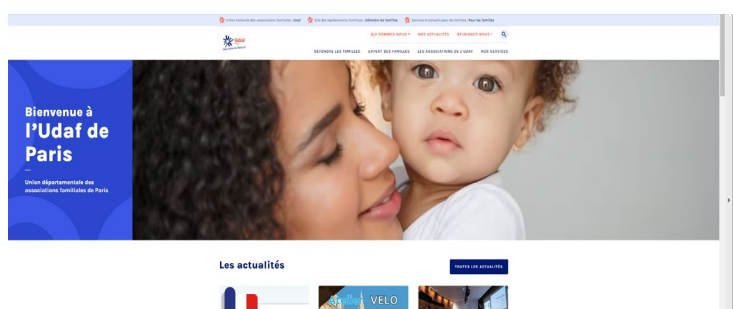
Union nationale des associations familiales : Unaf   Site des représentants familiaux : Défendre les familles   Services à connaître pour les familles : Pour les familles

QUI SOMMES-NOUS ?   NOS ACTUALITÉS   REJOIGNEZ-NOUS ?

Udaf

DÉFENDRE LES FAMILLES   EXPERT DES FAMILLES   LES ASSOCIATIONS DE L'UDAF   NOS SERVICES

Bienvenue à l'Udaf de Paris

—

Union départementale des associations familiales de Paris

Les actualités

TOUTES LES ACTUALITÉS

VELO